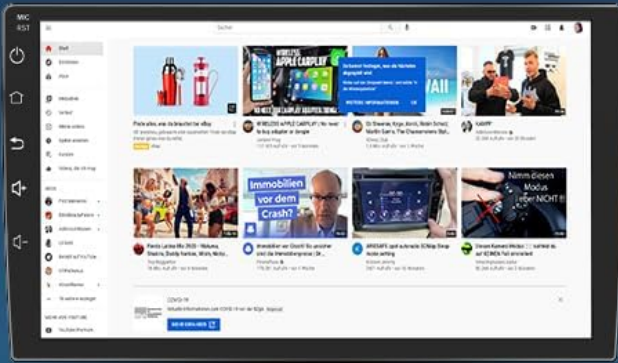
MIC
RST

Suchen

Start
Entdecken
Abos

Mediathek
Verlauf
Meine Videos
Später ansehen
Kanäle
Videos, die ich mag

ABOS

WIRELESS
APPLE CARPLAY
NO NEED FOR CARPLAY ADAPTER (BEST DEAL)

Immobilien vor dem Crash?

Nimm diesen Modus lieber NICHT!

COVID-19